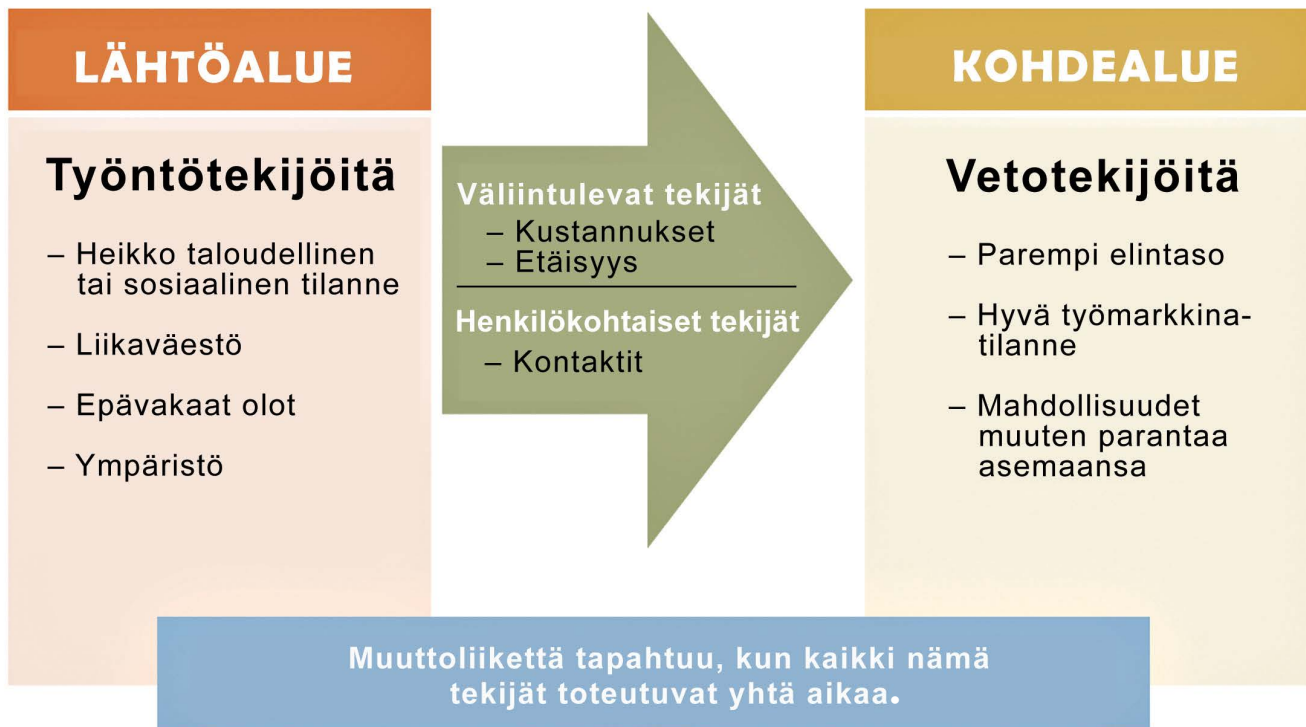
LÄHTÖALUE

Työntötekijöitä

– Heikko taloudellinen tai sosiaalinen tilanne

– Liikaväestö

– Epävakaat olot

– Ympäristö

Väliintulevat tekijät
– Kustannukset
– Etäisyys

Henkilökohtaiset tekijät
– Kontaktit

KOHDEALUE

Vetotekijöitä

– Parempi elintaso

– Hyvä työmarkkinatilanne

– Mahdollisuudet muuten parantaa asemaansa

Muuttoliikettä tapahtuu, kun kaikki nämä tekijät toteutuvat yhtä aikaa.